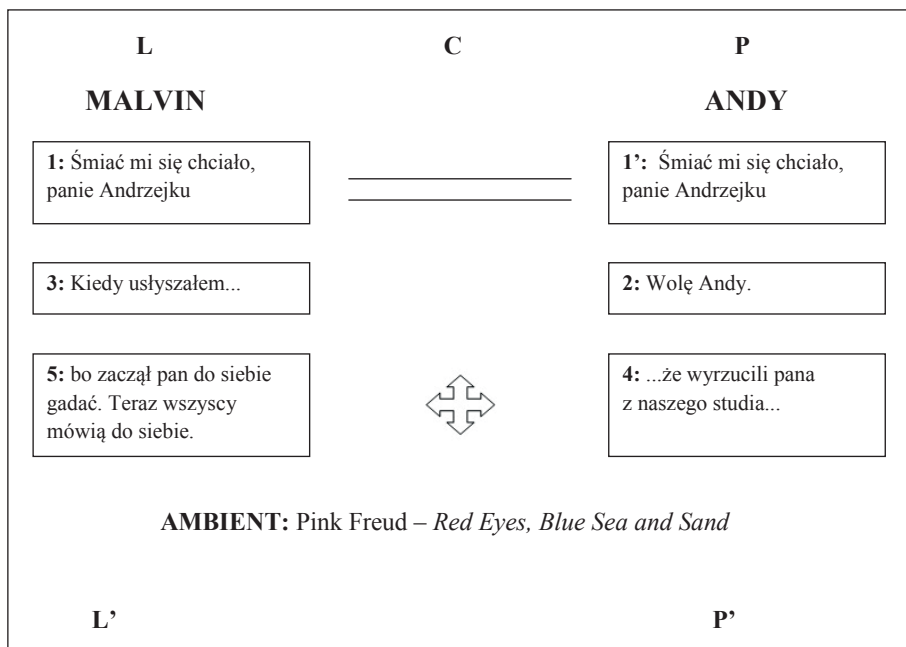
L

MALVIN

1: Śmiać mi się chciało, panie Andrzejku

3: Kiedy usłyszałem...

5: bo zaczął pan do siebie gadać. Teraz wszyscy mówią do siebie.

C

P

ANDY

1': Śmiać mi się chciało, panie Andrzejku

2: Wolę Andy.

4: ...że wyrzucili pana z naszego studia...

AMBIENT: Pink Freud – *Red Eyes, Blue Sea and Sand*

L'

P'